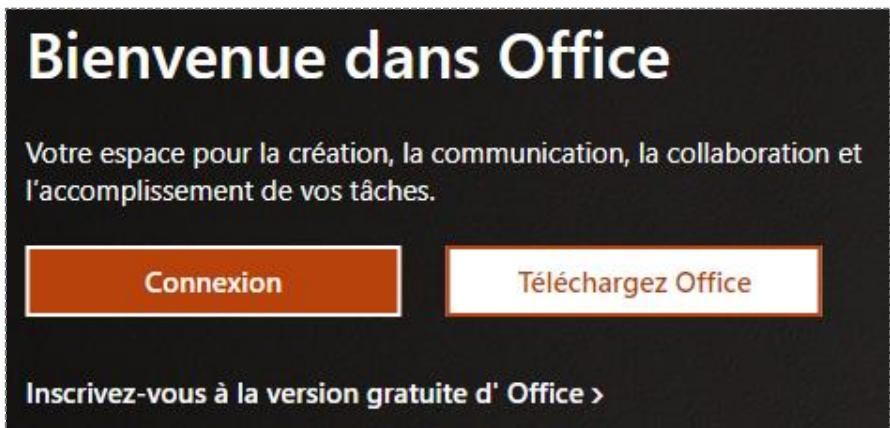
Bienvenue dans Office

Votre espace pour la création, la communication, la collaboration et l'accomplissement de vos tâches.

Connexion

Téléchargez Office

Inscrivez-vous à la version gratuite d' Office >